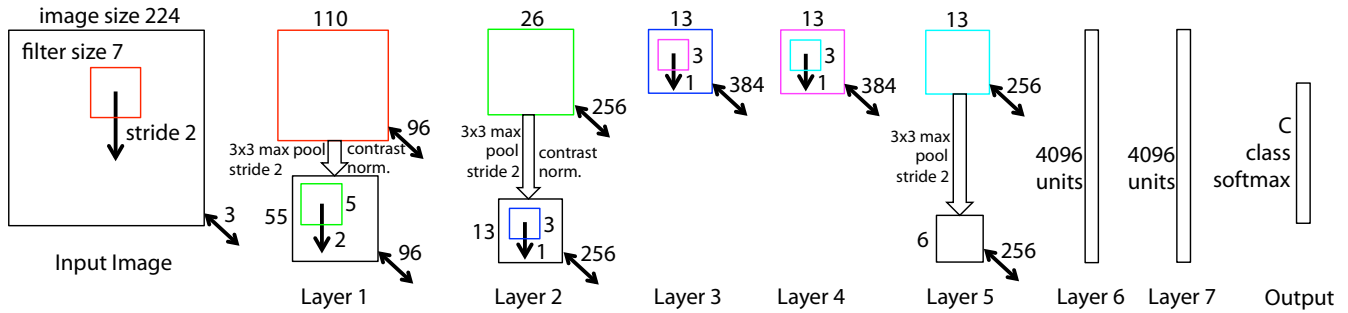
image size 224
filter size 7
stride 2
3
Input Image

110
96
3x3 max pool stride 2
contrast norm.
55
5
2
96
Layer 1

26
256
3x3 max pool stride 2
contrast norm.
13
3
1
256
Layer 2

13
3
1
384
Layer 3

13
3
1
384
Layer 4

13
256
3x3 max pool stride 2
6
256
Layer 5

4096 units
Layer 6

4096 units
Layer 7

C class softmax
Output